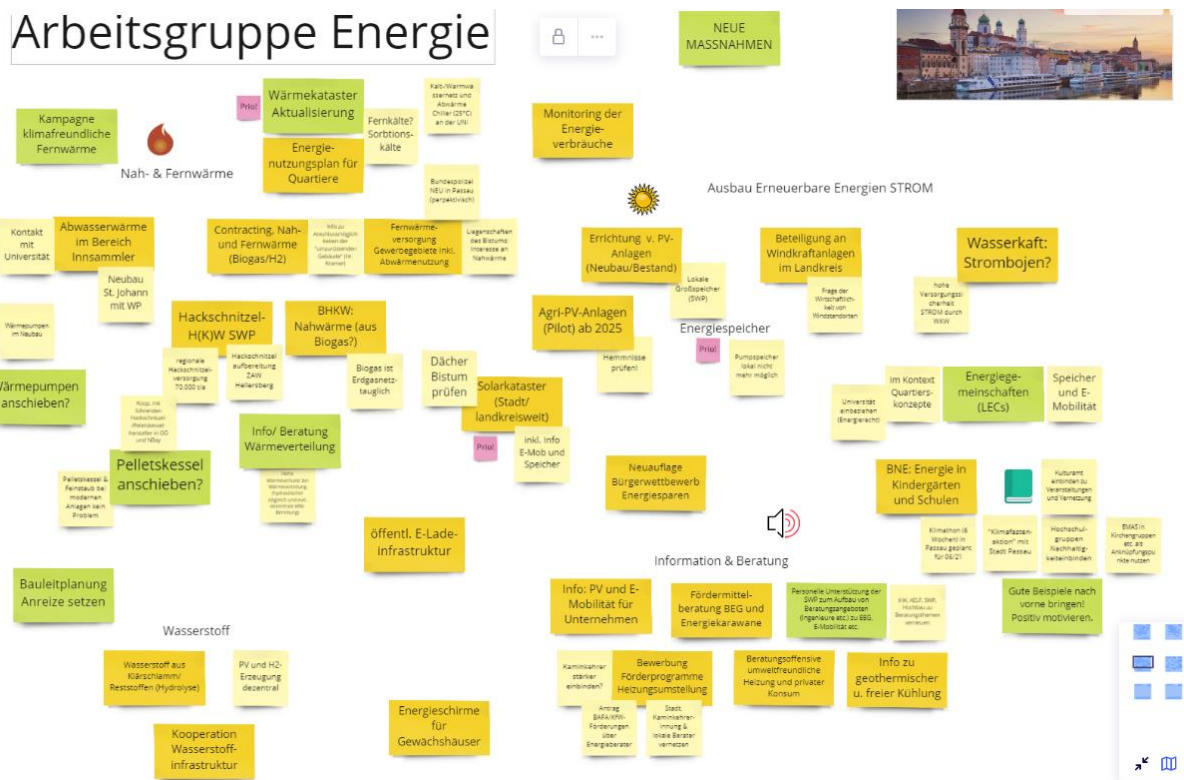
Arbeitsgruppe Energie

NEUE MASSNAHMEN

Kampagne klimafreundliche Fernwärme

Nah- & Fernwärme

Prio!

Wärmekataster Aktualisierung

Fernkälte? Sorbtionskälte

Kalt-/Warmwasser­netz und Abwärme Chiller (25°C) an der UNI

Monitoring der Energieverbräuche

Energienutzungsplan für Quartiere

Bundespolizei NEU in Passau (perspektivisch)

Ausbau Erneuerbare Energien STROM

Kontakt mit Universität

Abwasserwärme im Bereich Innsammler

Contracting, Nah- und Fernwärme (Biogas/H2)

Info zu Anschlussmöglichkeiten der "unsanierbaren Gebäude" (in Kirchen)

Fernwärmeversorgung Gewerbegebiete inkl. Abwärmenutzung

Liegenschaften des Bistums: Interesse an Nahwärme

Errichtung v. PV-Anlagen (Neubau/Bestand)

Beteiligung an Windkraftanlagen im Landkreis

Wasserkaft: Strombojen?

Neubau St. Johann mit WP

Lokale Großspeicher (SWP)

Frage der Wirtschaftlichkeit von Windstandorten

hohe Versorgungssicherheit STROM durch WKW

Wärmepumpen im Neubau

Hackschnitzel-H(K)W SWP

BHKW: Nahwärme (aus Biogas?)

Agri-PV-Anlagen (Pilot) ab 2025

Energiespeicher

Prio!

Hemmnisse prüfen!

Pumpspeicher lokal nicht mehr möglich

regionale Hackschnitzelversorgung 70.000 t/a

Hackschnitzel aufbereitung ZAW Hellersberg

Biogas ist Erdgasnetztauglich

Dächer Bistum prüfen

Solarkataster (Stadt/ landkreisweit)

Wärmepumpen anschieben?

Im Kontext Quartierskonzepte

Energiegemeinschaften (LECs)

Speicher und E-Mobilität

Universität einbeziehen (Energierecht)

Koop. mit Schneider-Heiztechnik (Pelletkessel Hersteller in OÖ und NBay

Info/ Beratung Wärmeverteilung

Prio!

inkl. Info E-Mob und Speicher

Pelletskessel anschieben?

Neuauflage Bürgerwettbewerb Energiesparen

BNE: Energie in Kindergärten und Schulen

Kulturamt einbinden zu Veranstaltungen und Vernetzung

Pelletkessel & Feinstaub bei modernen Anlagen kein Problem

hohe Wärmeverlust bei Wärmeverteilung (hydraulischer Abgleich und evtl. dezentrale WW-Bereitung)

öffentl. E-Ladeinfrastruktur

Klimathon (6 Wochen) in Passau geplant für 06/21

"Klimafasten-aktion" mit Stadt Passau

Hochschulgruppen Nachhaltigkeit einbinden

EMAS in Kirchengruppen etc. als Anknüpfungspunkte nutzen

Information & Beratung

Bauleitplanung Anreize setzen

Info: PV und E-Mobilität für Unternehmen

Fördermittelberatung BEG und Energiekarawane

Personelle Unterstützung der SWP zum Aufbau von Beratungsangeboten (Ingenieure etc.) zu EEG, E-Mobilität etc.

IHK, HDLF, SWP, Hochbau zu Beratungsthemen vernetzen

Gute Beispiele nach vorne bringen! Positiv motivieren.

Wasserstoff

Wasserstoff aus Klärschlamm/ Reststoffen (Hydrolyse)

PV und H2-Erzeugung dezentral

Kaminkehrer stärker einbinden?

Bewerbung Förderprogramme Heizungsumstellung

Beratungsoffensive umweltfreundliche Heizung und privater Konsum

Info zu geothermischer u. freier Kühlung

Antrag BAFA/KfW-Förderungen über Energieberater

Stadt. Kaminkehrerinnung & lokale Berater vernetzen

Kooperation Wasserstoffinfrastruktur

Energieschirme für Gewächshäuser